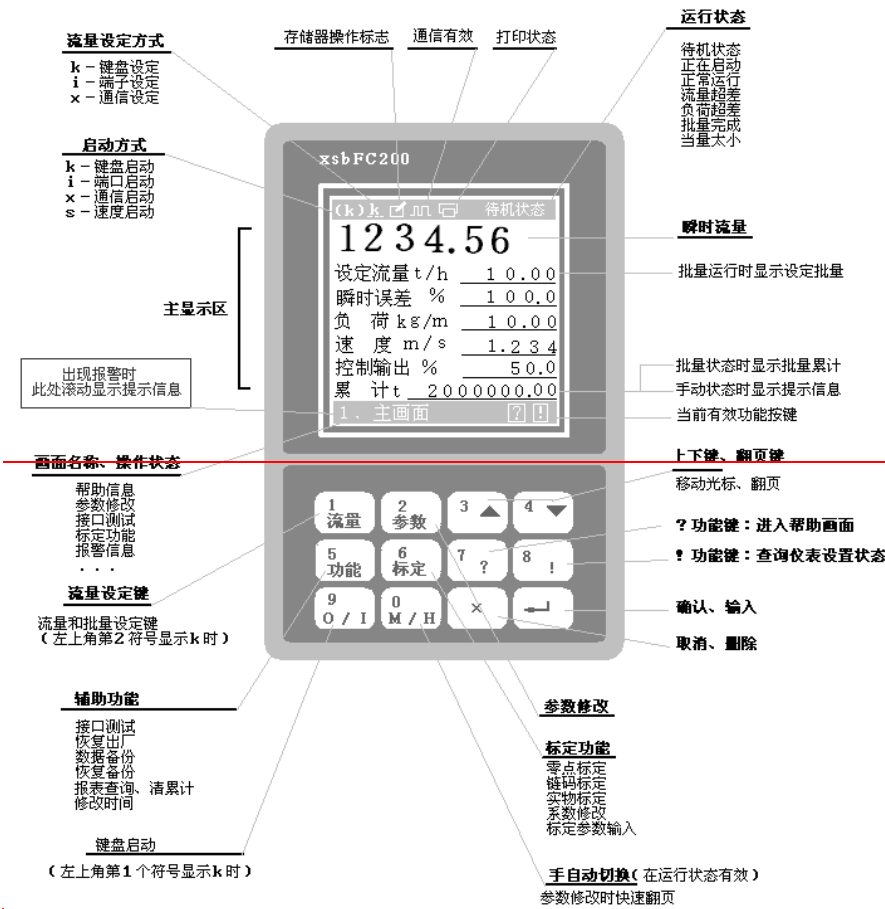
流量设定方式
k－键盘设定
i－端子设定
x－通信设定

存储器操作标志

通信有效

打印状态

运行状态
待机状态
正在启动
正常运行
流量超差
负荷超差
批量完成
当量太小

启动方式
k－键盘启动
i－端口启动
x－通信启动
s－速度启动

xsbFC200

(k)k 待机状态
1234.56
设定流量 t/h 10.00
瞬时误差 % 100.0
负 荷 kg/m 10.00
速 度 m/s 1.234
控制输出 % 50.0
累 计t 2000000.00
1. 主画面 ? !

瞬时流量

批量运行时显示设定批量

主显示区

出现报警时
此处滚动显示提示信息

批量状态时显示批量累计
手动状态时显示提示信息

当前有效功能按键

画面名称、操作状态
帮助信息
参数修改
接口测试
标定功能
报警信息
. . .

上下键、翻页键
移动光标、翻页

1 流量
2 参数
3
4
5 功能
6 标定
7 ?
8 !
9 O / I
0 M / H
×

？功能键：进入帮助画面
！功能键：查询仪表设置状态

流量设定键
流量和批量设定键
（左上角第2符号显示k时）

确认、输入

取消、删除

辅助功能
接口测试
恢复出厂
数据备份
恢复备份
报表查询、清累计
修改时间

参数修改

标定功能
零点标定
链码标定
实物标定
系数修改
标定参数输入

键盘启动
（左上角第1个符号显示k时）

手自动切换（在运行状态有效）
参数修改时快速翻页